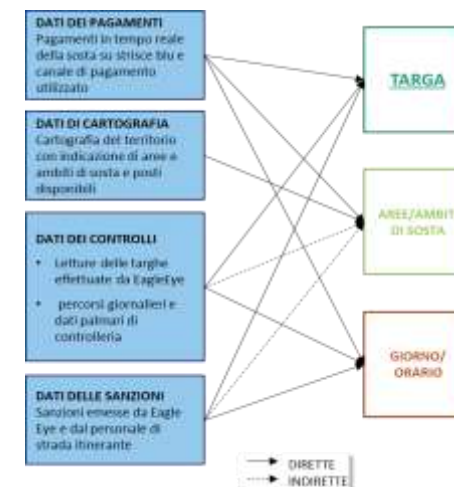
DATI DEI PAGAMENTI
Pagamenti in tempo reale della sosta su strisce blu e canale di pagamento utilizzato

DATI DI CARTOGRAFIA
Cartografia del territorio con indicazione di aree e ambiti di sosta e posti disponibili

DATI DEI CONTROLLI
• Letture delle targhe effettuate da EagleEye
• percorsi giornalieri e dati palmari di controlleria

DATI DELLE SANZIONI
Sanzioni emesse da Eagle Eye e dal personale di strada itinerante

TARGA

AREE/AMBITI DI SOSTA

GIORNO/ ORARIO

DIRETTE
INDIRETTE